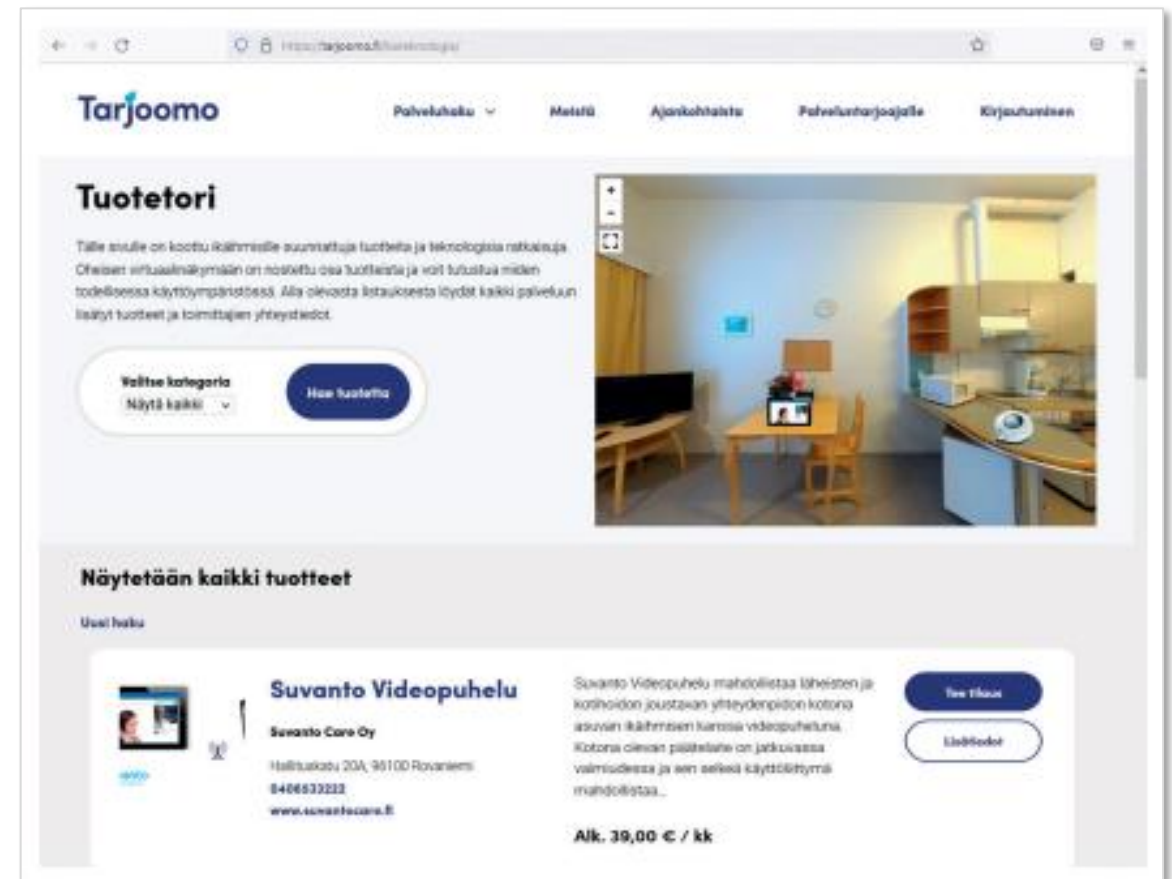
https://tarjoomo.fi/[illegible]

Tarjoomo

Palveluhaku ⌄ Meistä Ajankohtaista Palveluntarjoajalle Kirjautuminen

Tuotetori

Tälle sivulle on koottu ikäihmisille suunnattuja tuotteita ja teknologisia ratkaisuja. Oheisen virtuaalinäkymään on nostettu osa tuotteista ja voit tutustua niiden todellisessa käyttöympäristössä. Alla olevasta listauksesta löydät kaikki palveluun lisätyt tuotteet ja toimittajien yhteystiedot.

Valitse kategoria
Näytä kaikki

Hae tuotetta

Näytetään kaikki tuotteet

Uusi haku

Suvanto Videopuhelu

Suvanto Care Oy

Hallituskatu 20A, 96100 Rovaniemi
0406633222
www.suvantocare.fi

Suvanto Videopuhelu mahdollistaa läheisten ja kotihoidon joustavan yhteydenpidon kotona asuvan ikäihmisen kanssa videopuheluna. Kotona olevan päätelaite on jatkuvasti valmiudessa ja sen selkeä käyttöliittymä mahdollistaa...

Alk. 39,00 € / kk

Tee tilaus

Lisätiedot